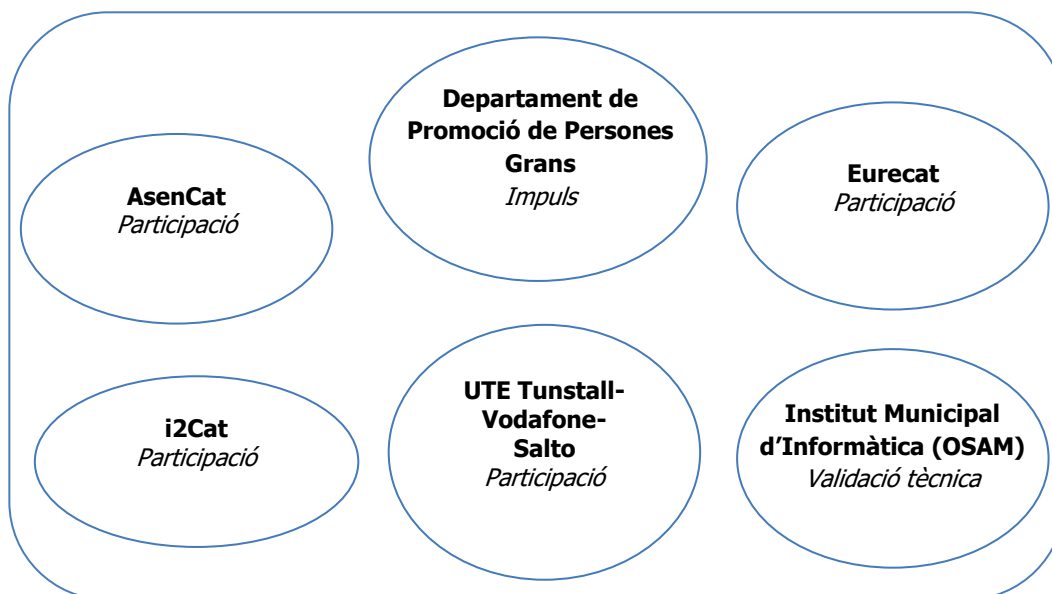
Departament de Promoció de Persones Grans
Impuls

AsenCat
Participació

Eurecat
Participació

i2Cat
Participació

UTE Tunstall-Vodafone-Salto
Participació

Institut Municipal d'Informàtica (OSAM)
Validació tècnica